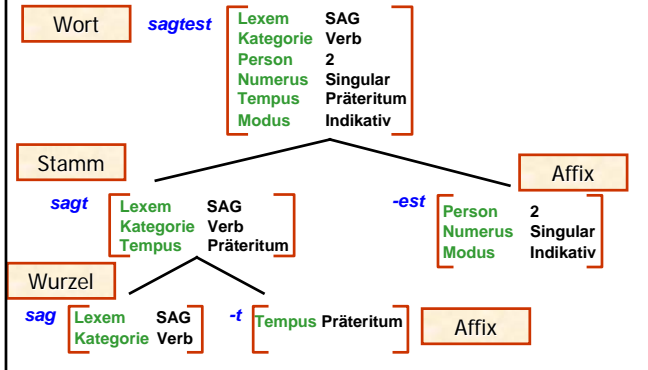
Wort

sagtest

| | |
|---|---|
| Lexem | SAG |
| Kategorie | Verb |
| Person | 2 |
| Numerus | Singular |
| Tempus | Präteritum |
| Modus | Indikativ |

Stamm

sagt

| | |
|---|---|
| Lexem | SAG |
| Kategorie | Verb |
| Tempus | Präteritum |

Affix

-est

| | |
|---|---|
| Person | 2 |
| Numerus | Singular |
| Modus | Indikativ |

Wurzel

sag

| | |
|---|---|
| Lexem | SAG |
| Kategorie | Verb |

-t

| | |
|---|---|
| Tempus | Präteritum |

Affix